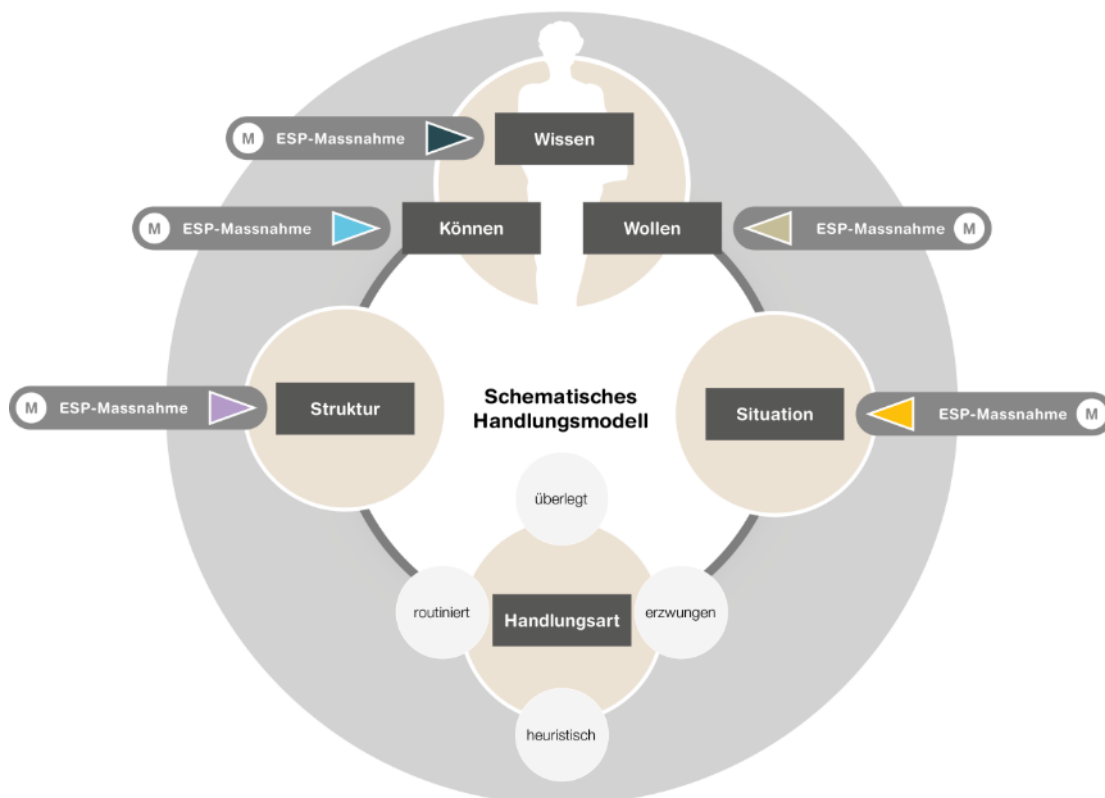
M ESP-Massnahme

Wissen

M ESP-Massnahme

Können

Wollen

ESP-Massnahme M

M ESP-Massnahme

Struktur

Schematisches Handlungsmodell

Situation

ESP-Massnahme M

überlegt

routiniert

Handlungsart

erzwungen

heuristisch